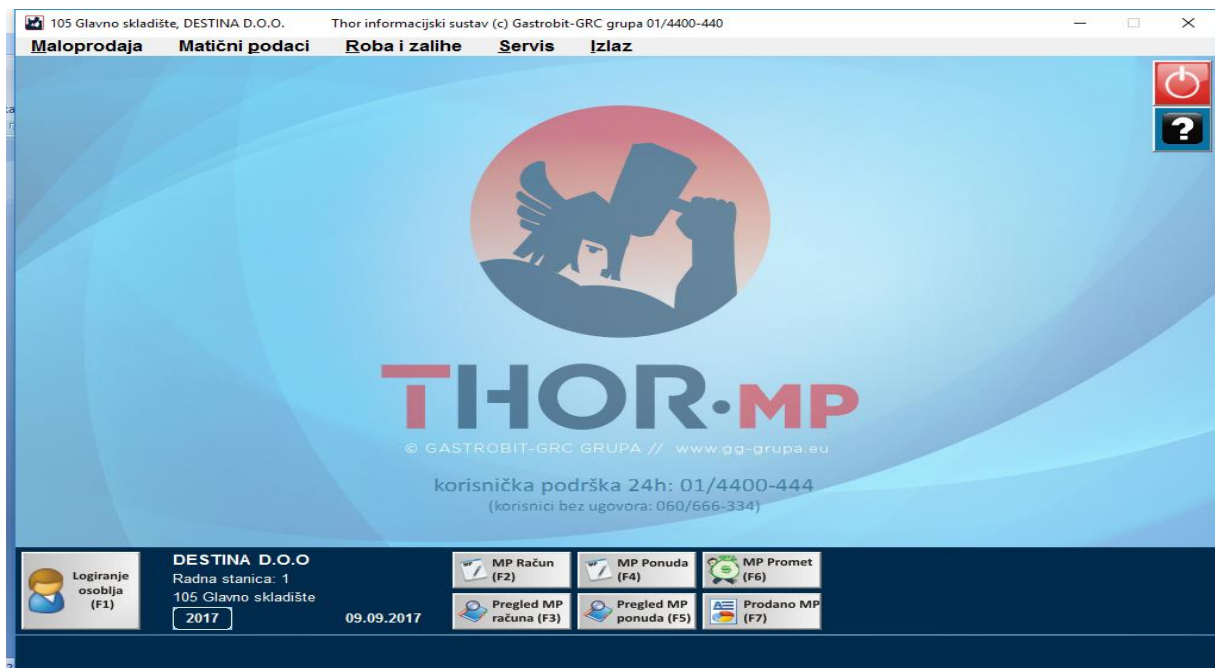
105 Glavno skladište, DESTINA D.O.O. Thor informacijski sustav (c) Gastrobit-GRC grupa 01/4400-440

Maloprodaja Matični podaci Roba i zalihe Servis Izlaz

THOR·MP

© GASTROBIT-GRC GRUPA // www.gg-grupa.eu

korisnička podrška 24h: 01/4400-444
(korisnici bez ugovora: 060/666-334)

Logiranje osoblja (F1)

DESTINA D.O.O
Radna stanica: 1
105 Glavno skladište
2017

09.09.2017

MP Račun (F2)
MP Ponuda (F4)
MP Promet (F6)
Pregled MP računa (F3)
Pregled MP ponuda (F5)
Prodano MP (F7)